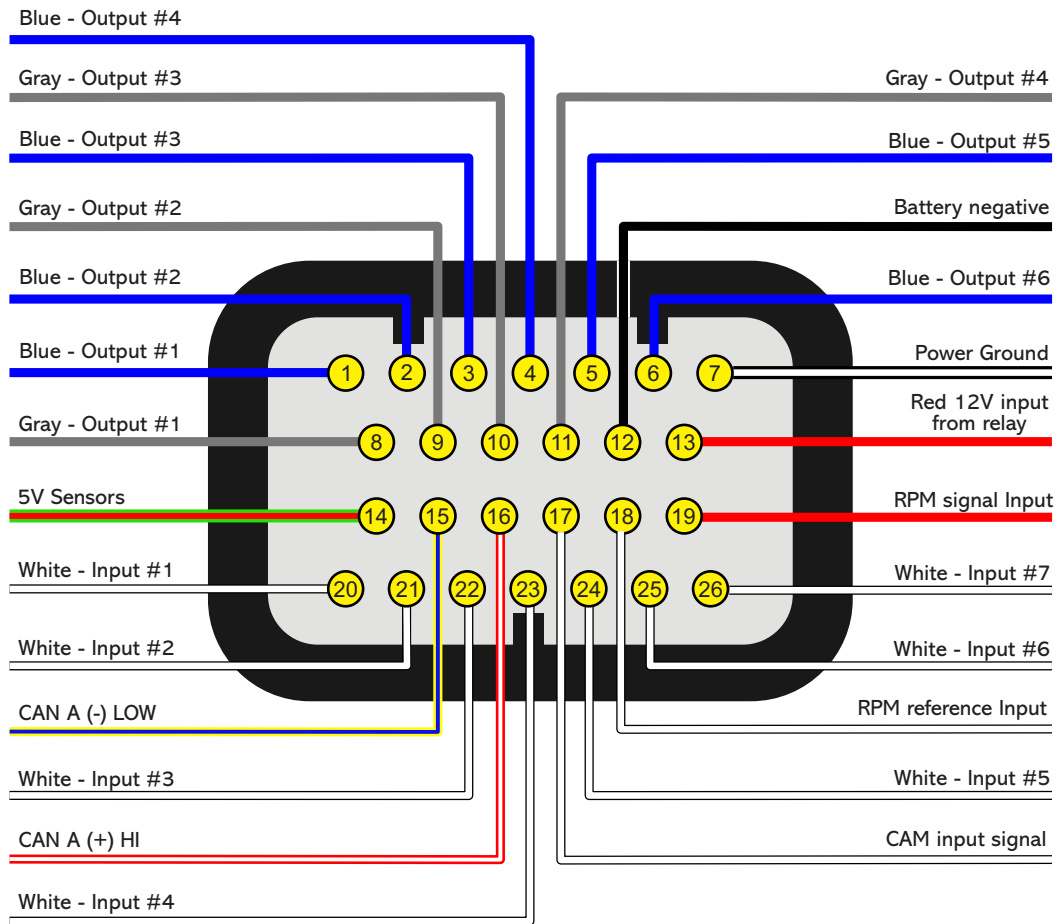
Blue - Output #4

Gray - Output #3

Blue - Output #3

Gray - Output #2

Blue - Output #2

Blue - Output #1

Gray - Output #1

5V Sensors

White - Input #1

White - Input #2

CAN A (-) LOW

White - Input #3

CAN A (+) HI

White - Input #4

Gray - Output #4

Blue - Output #5

Battery negative

Blue - Output #6

Power Ground

Red 12V input from relay

RPM signal Input

White - Input #7

White - Input #6

RPM reference Input

White - Input #5

CAM input signal

1 2 3 4 5 6 7

8 9 10 11 12 13

14 15 16 17 18 19

20 21 22 23 24 25 26